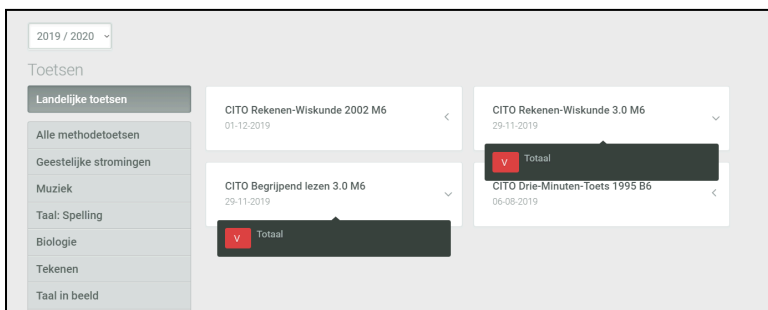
2019 / 2020

Toetsen

Landelijke toetsen

Alle methodetoetsen

Geestelijke stromingen

Muziek

Taal: Spelling

Biologie

Tekenen

Taal in beeld

CITO Rekenen-Wiskunde 2002 M6
01-12-2019

CITO Rekenen-Wiskunde 3.0 M6
29-11-2019

V Totaal

CITO Begrijpend lezen 3.0 M6
29-11-2019

V Totaal

CITO Drie-Minuten-Toets 1995 B6
06-08-2019